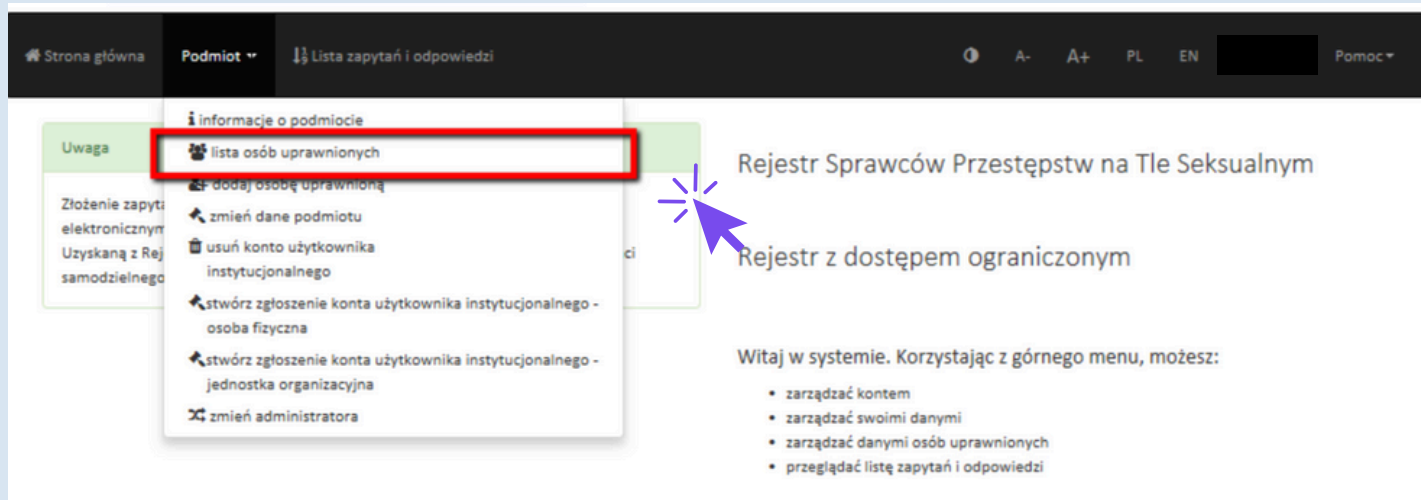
Strona główna Podmiot Lista zapytań i odpowiedzi A- A+ PL EN Pomoc

informacje o podmiocie
lista osób uprawnionych
dodaj osobę uprawnioną
zmień dane podmiotu
usuń konto użytkownika instytucjonalnego
stwórz zgłoszenie konta użytkownika instytucjonalnego - osoba fizyczna
stwórz zgłoszenie konta użytkownika instytucjonalnego - jednostka organizacyjna
zmień administratora

Uwaga

Złożenie zapyta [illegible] elektronicznym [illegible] Uzyskaną z Rej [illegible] ci samodzielnego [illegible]

Rejestr Sprawców Przestępstw na Tle Seksualnym

Rejestr z dostępem ograniczonym

Witaj w systemie. Korzystając z górnego menu, możesz:

- zarządzać kontem
- zarządzać swoimi danymi
- zarządzać danymi osób uprawnionych
- przeglądać listę zapytań i odpowiedzi